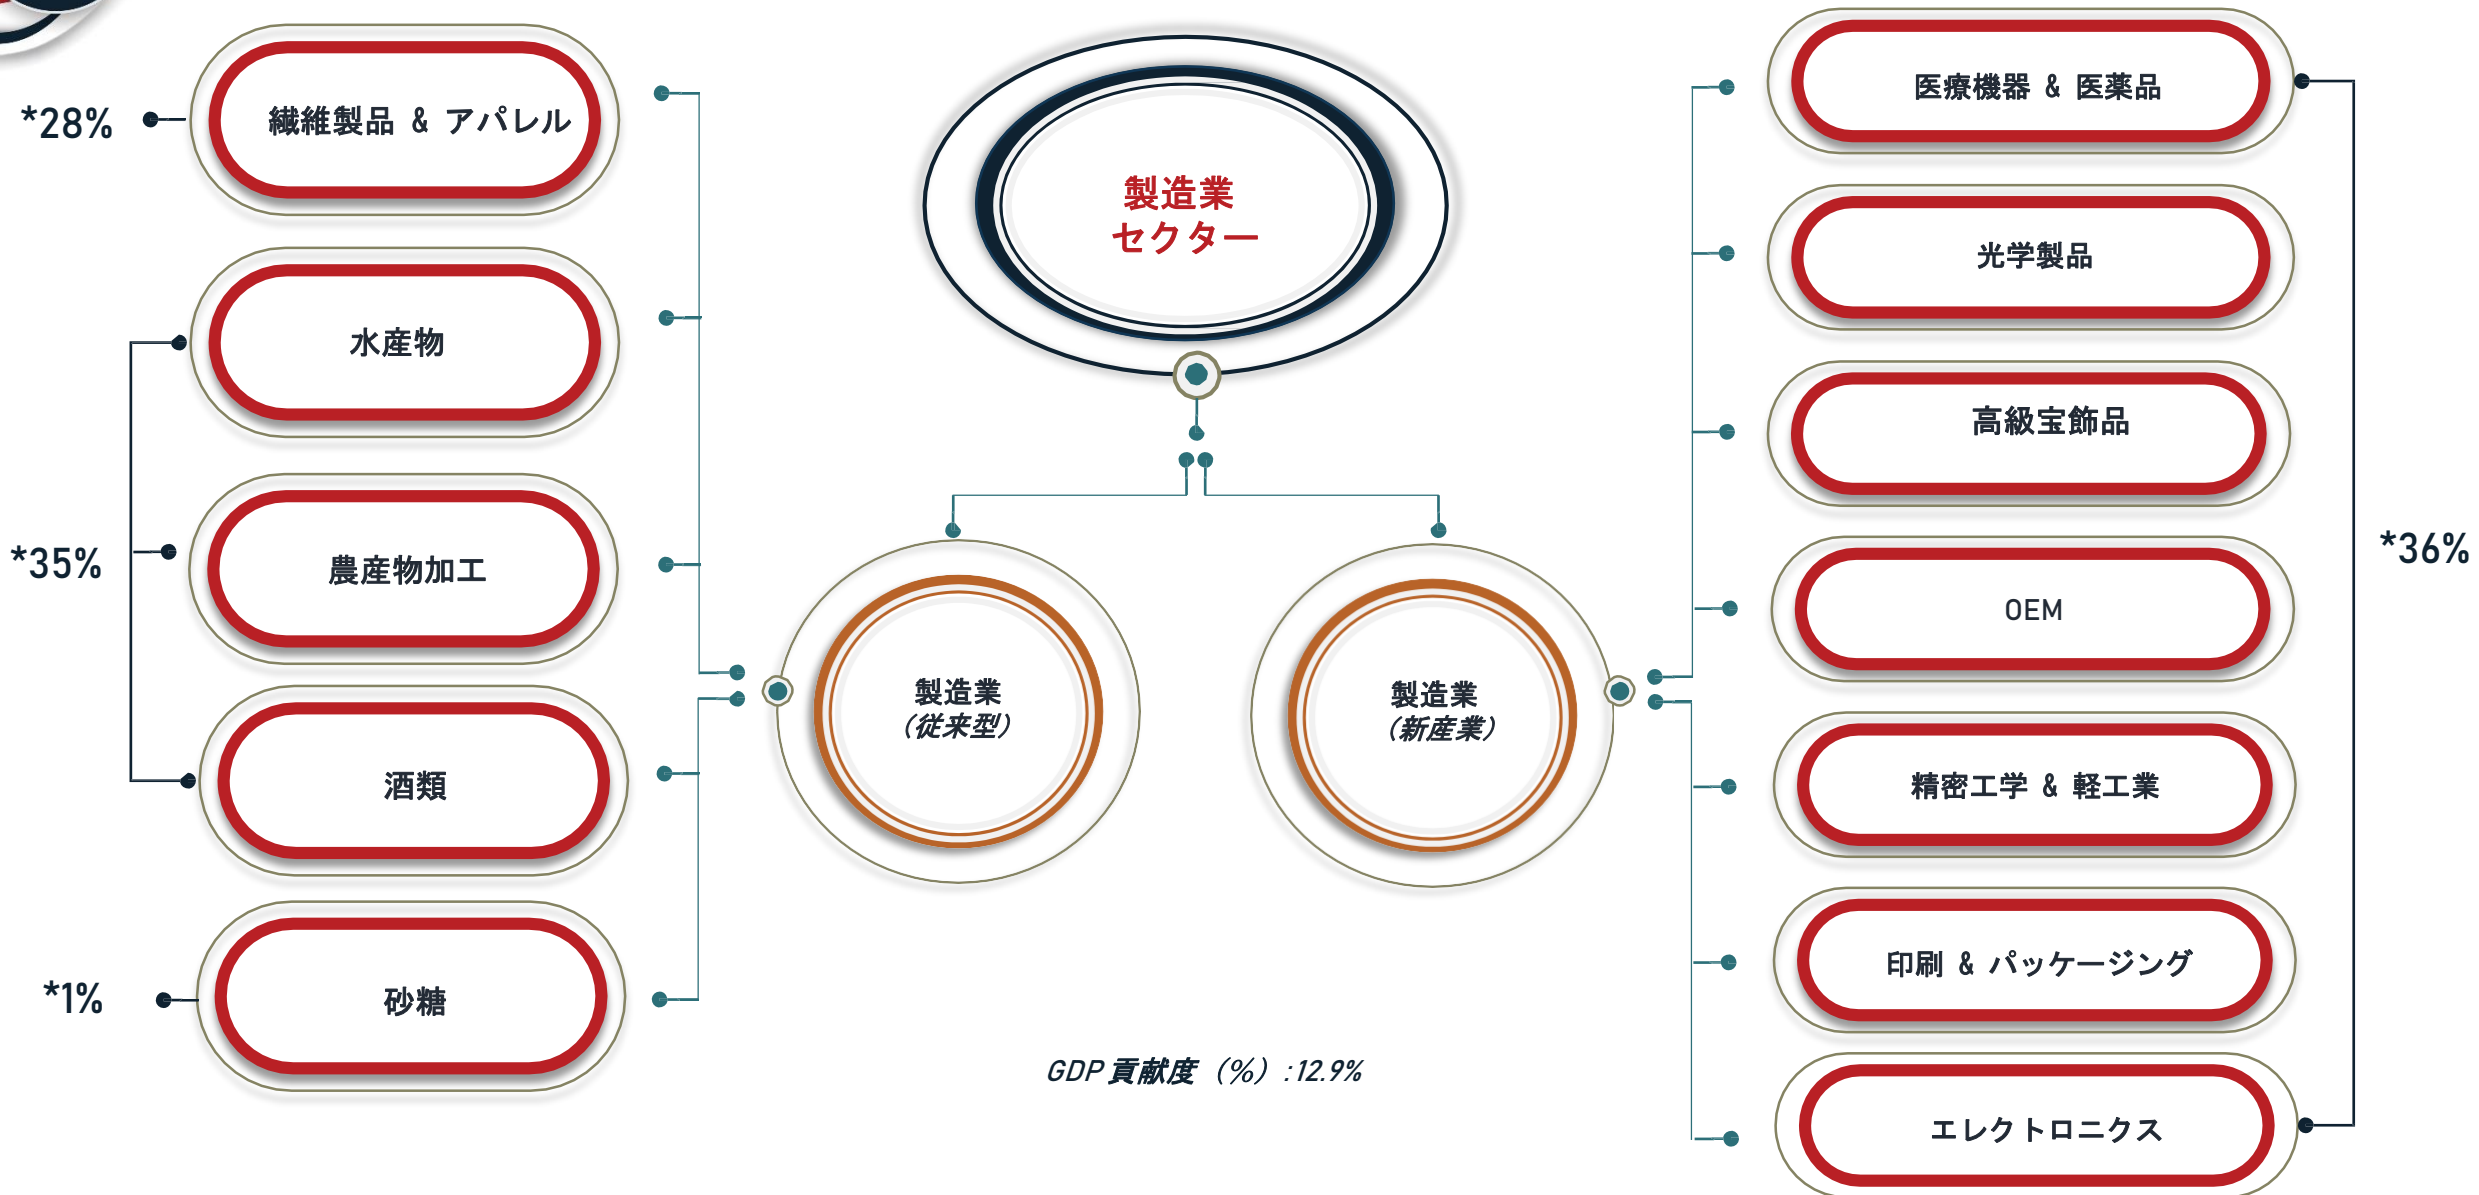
*28%
繊維製品 & アパレル

製造業
セクター

医療機器 & 医薬品

光学製品

水産物

高級宝飾品

*35%
農産物加工

*36%
OEM

製造業
（従来型）

製造業
（新産業）

酒類

精密工学 & 軽工業

*1%
砂糖

印刷 & パッケージング

GDP 貢献度（%）:12.9%

エレクトロニクス